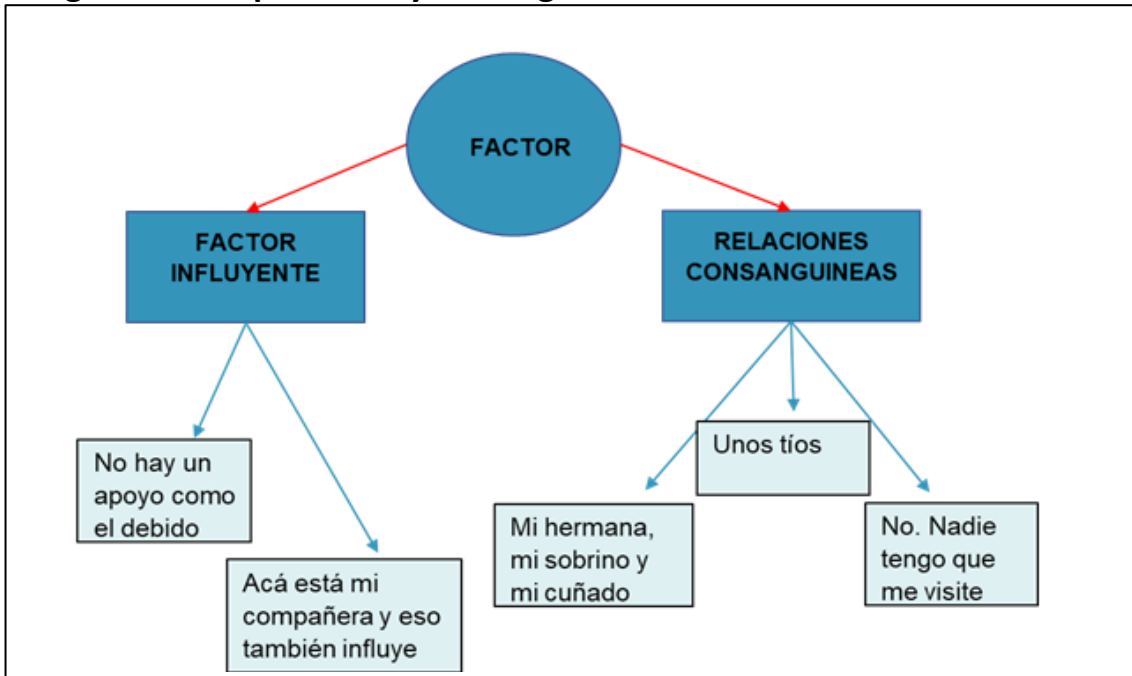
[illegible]

FACTOR

FACTOR INFLUYENTE

RELACIONES CONSANGUINEAS

No hay un apoyo como el debido

Acá está mi compañera y eso también influye

Unos tíos

Mi hermana, mi sobrino y mi cuñado

No. Nadie tengo que me visite